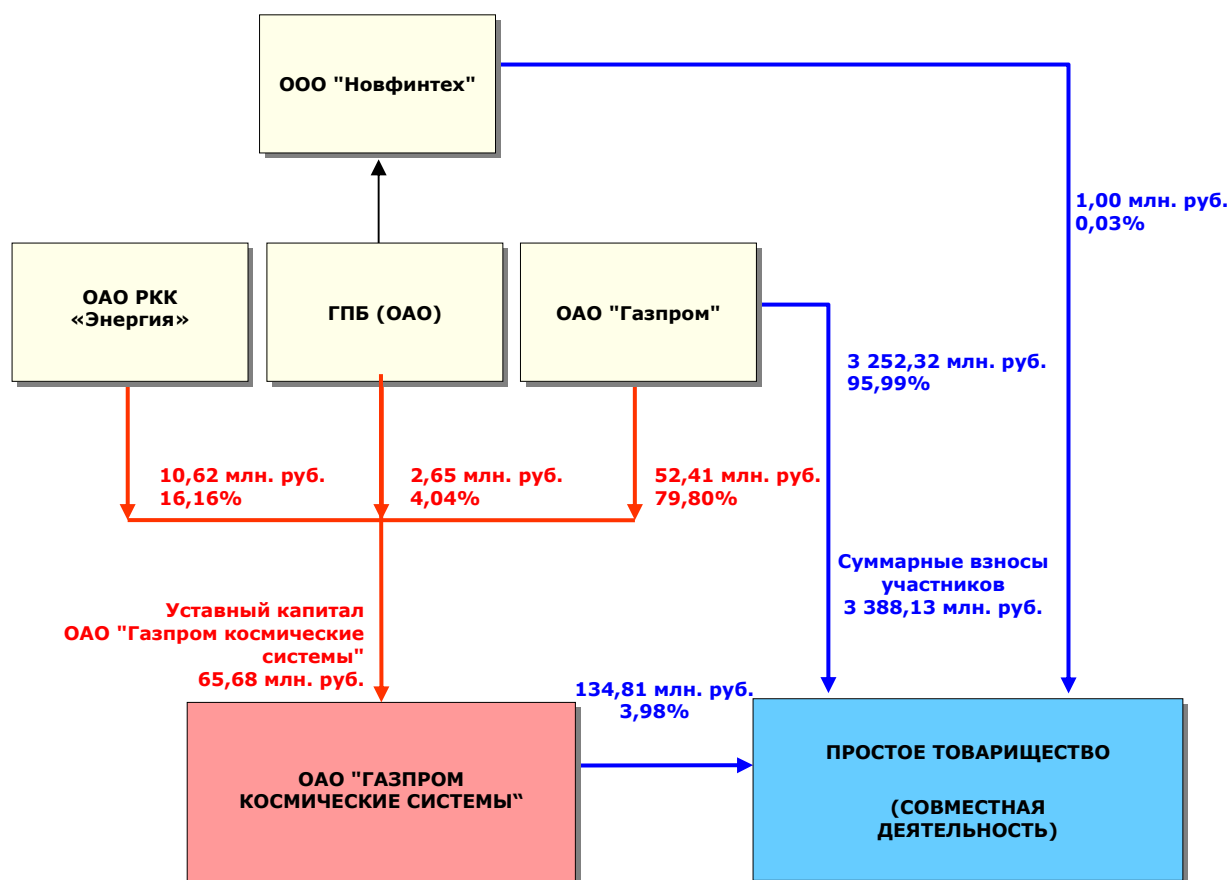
ООО "Новфинтех"

1,00 млн. руб.
0,03%

ОАО РКК
«Энергия»

ГПБ (ОАО)

ОАО "Газпром"

3 252,32 млн. руб.
95,99%

10,62 млн. руб.
16,16%

2,65 млн. руб.
4,04%

52,41 млн. руб.
79,80%

Суммарные взносы
участников
3 388,13 млн. руб.

Уставный капитал
ОАО "Газпром космические
системы"
65,68 млн. руб.

134,81 млн. руб.
3,98%

ОАО "ГАЗПРОМ
КОСМИЧЕСКИЕ СИСТЕМЫ"

ПРОСТОЕ ТОВАРИЩЕСТВО

(СОВМЕСТНАЯ
ДЕЯТЕЛЬНОСТЬ)